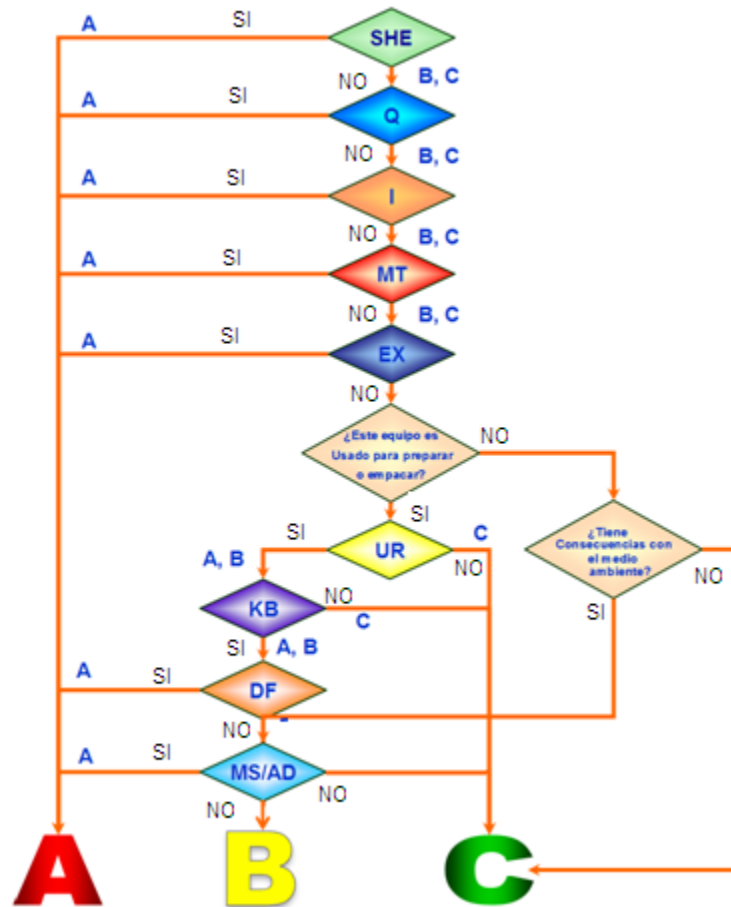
A
SI
SHE
NO
B, C
A
SI
Q
NO
B, C
A
SI
I
NO
B, C
A
SI
MT
NO
B, C
A
SI
EX
NO
¿Este equipo es Usado para preparar o empacar?
NO
SI
SI
UR
C
NO
¿Tiene Consecuencias con el medio ambiente?
NO
A, B
KB
NO
C
SI
SI
A, B
A
SI
DF
NO
A
SI
MS/AD
NO
NO
A
B
C